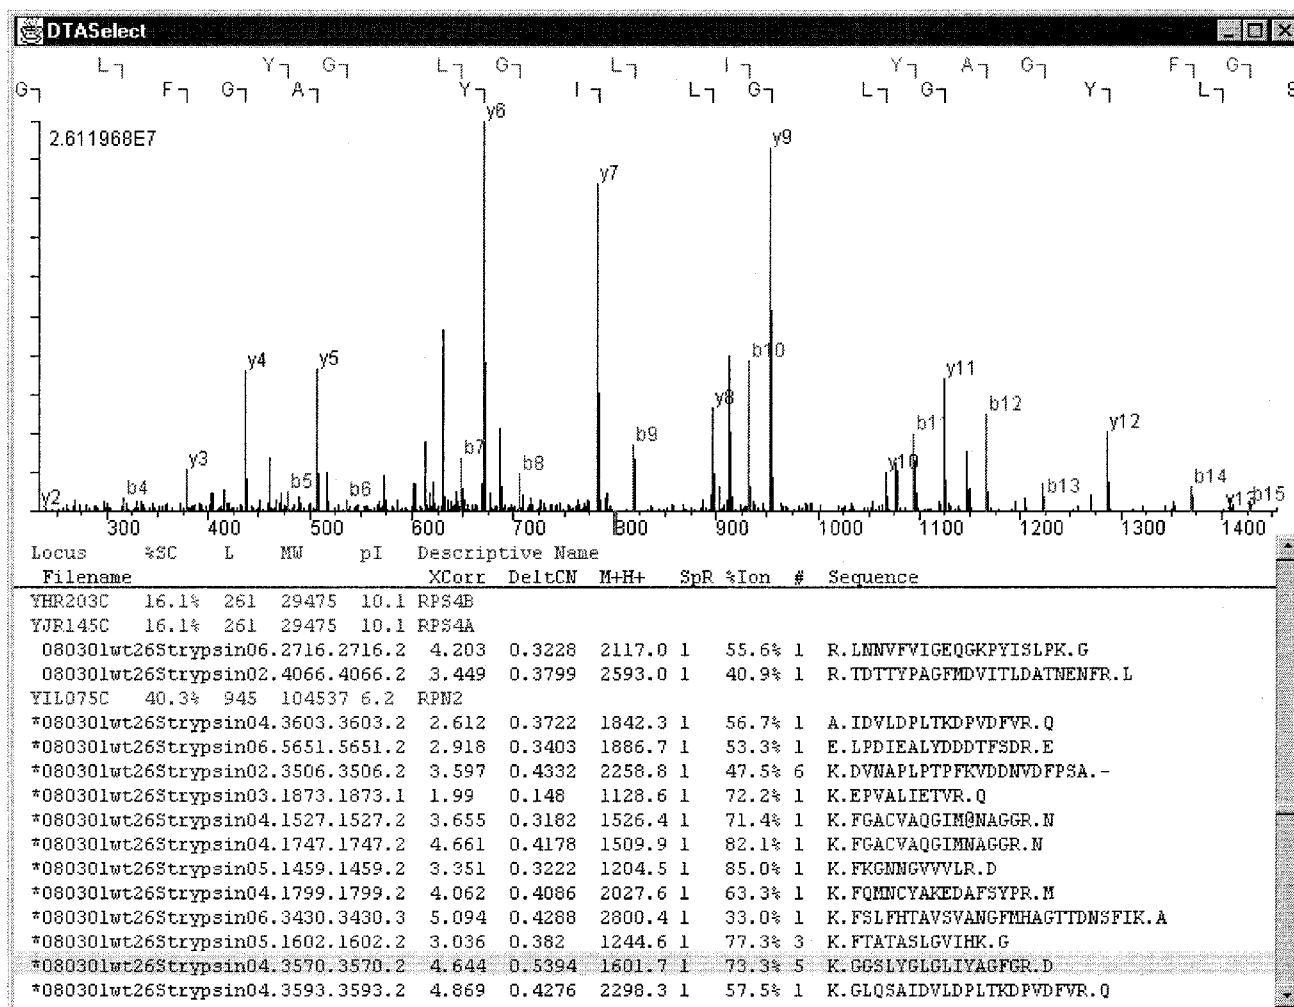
DTASelect

L Y G L G L I Y A G F G
G F G A Y I L G L G Y L S

2.611968E7

y6 y9 y7 y4 y5 b10 y11 y8 b12 b11 y12 b9 b7 y3 b8 y10 b5 b13 b4 b6 b14 y2 y13 b15

300 400 500 600 700 800 900 1000 1100 1200 1300 1400

| Locus | %SC | L | MW | pI | Descriptive Name | | | | | |
|---|---|---|---|---|---|---|---|---|---|---|
| Filename | | | | | XCorr | DeltCN | M+H+ | SpR | %Ion | # | Sequence |
| YHR203C | 16.1% | 261 | 29475 | 10.1 | RPS4B | | | | | |
| YJR145C | 16.1% | 261 | 29475 | 10.1 | RPS4A | | | | | |
| 080301wt26Strypsin06.2716.2716.2 | | | | | 4.203 | 0.3228 | 2117.0 | 1 | 55.6% | 1 | R.LNNVFVIGEQGKPYISLPK.G |
| 080301wt26Strypsin02.4066.4066.2 | | | | | 3.449 | 0.3799 | 2593.0 | 1 | 40.9% | 1 | R.TDTTYPAGFMDVITLDATNENFR.L |
| YIL075C | 40.3% | 945 | 104537 | 6.2 | RPN2 | | | | | |
| *080301wt26Strypsin04.3603.3603.2 | | | | | 2.612 | 0.3722 | 1842.3 | 1 | 56.7% | 1 | A.IDVLDPLTKDPVDFVR.Q |
| *080301wt26Strypsin06.5651.5651.2 | | | | | 2.918 | 0.3403 | 1886.7 | 1 | 53.3% | 1 | E.LPDIEALYDDDTFSDR.E |
| *080301wt26Strypsin02.3506.3506.2 | | | | | 3.597 | 0.4332 | 2258.8 | 1 | 47.5% | 6 | K.DVNAPLPTPFKVDDNVDFPSA.- |
| *080301wt26Strypsin03.1873.1873.1 | | | | | 1.99 | 0.148 | 1128.6 | 1 | 72.2% | 1 | K.EPVALIETVR.Q |
| *080301wt26Strypsin04.1527.1527.2 | | | | | 3.655 | 0.3182 | 1526.4 | 1 | 71.4% | 1 | K.FGACVAQGIM@NAGGR.N |
| *080301wt26Strypsin04.1747.1747.2 | | | | | 4.661 | 0.4178 | 1509.9 | 1 | 82.1% | 1 | K.FGACVAQGIMNAGGR.N |
| *080301wt26Strypsin05.1459.1459.2 | | | | | 3.351 | 0.3222 | 1204.5 | 1 | 85.0% | 1 | K.FKGNNGVVVLR.D |
| *080301wt26Strypsin04.1799.1799.2 | | | | | 4.062 | 0.4086 | 2027.6 | 1 | 63.3% | 1 | K.FQMNCYAKEDAFSYPR.M |
| *080301wt26Strypsin06.3430.3430.3 | | | | | 5.094 | 0.4288 | 2800.4 | 1 | 33.0% | 1 | K.FSLFHTAVSVANGFMHAGTTDNSFIK.A |
| *080301wt26Strypsin05.1602.1602.2 | | | | | 3.036 | 0.382 | 1244.6 | 1 | 77.3% | 3 | K.FTATASLGVIHK.G |
| *080301wt26Strypsin04.3570.3570.2 | | | | | 4.644 | 0.5394 | 1601.7 | 1 | 73.3% | 5 | K.GGSLYGLGLIYAGFGR.D |
| *080301wt26Strypsin04.3593.3593.2 | | | | | 4.869 | 0.4276 | 2298.3 | 1 | 57.5% | 1 | K.GLQSAIDVLDPLTKDPVDFVR.Q |